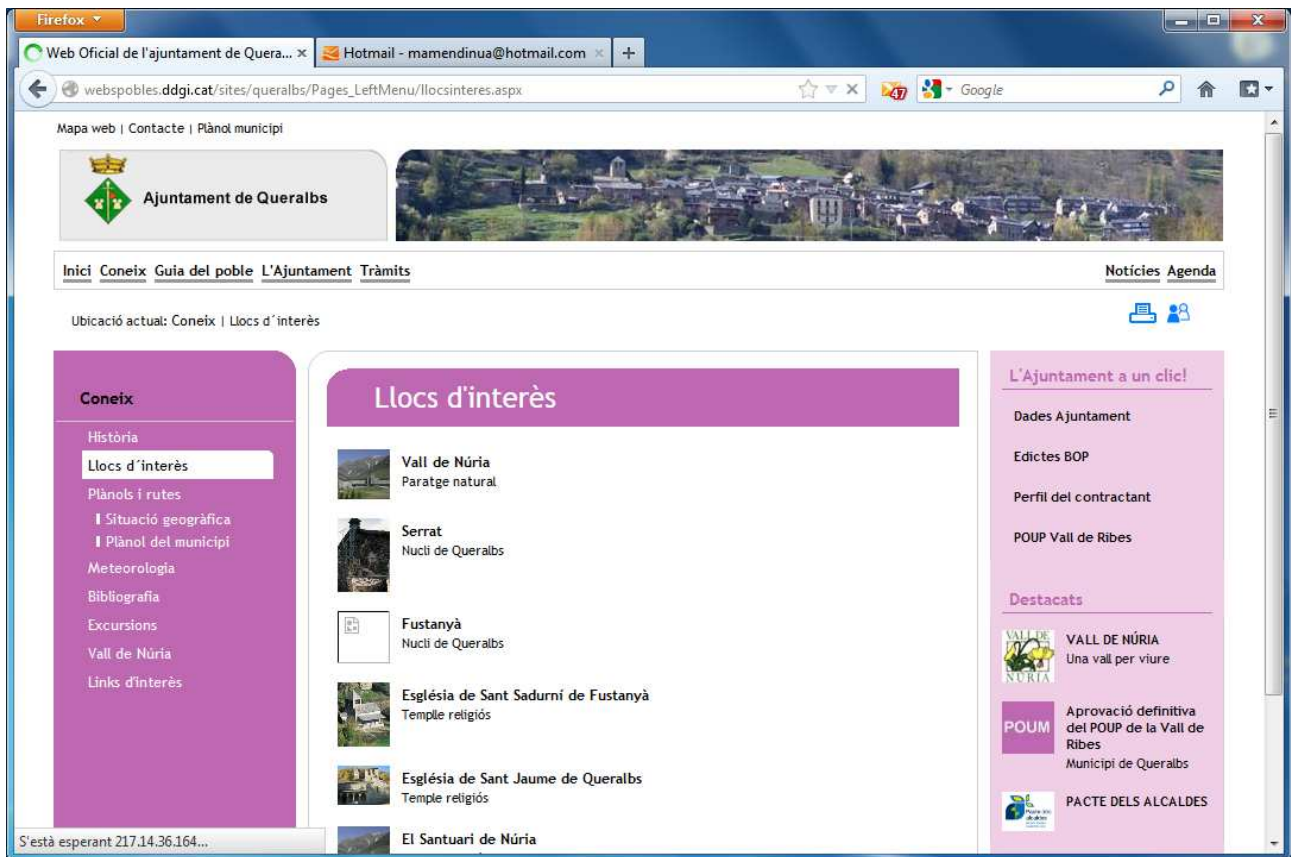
Firefox

Web Oficial de l'ajuntament de Quera...
Hotmail - mamendinua@hotmail.com

webspobles.ddgi.cat/sites/queralbs/Pages_LeftMenu/llocsinteres.aspx

47

Google

Mapa web | Contacte | Plànol municipi

Ajuntament de Queralbs

Inici Coneix Guia del poble L'Ajuntament Tràmits

Notícies Agenda

Ubicació actual: Coneix | Llocs d´interès

Coneix

Història
Llocs d´interès
Plànols i rutes
Situació geogràfica
Plànol del municipi
Meteorologia
Bibliografia
Excursions
Vall de Núria
Links d'interès

Llocs d'interès

Vall de Núria
Paratge natural

Serrat
Nucli de Queralbs

Fustanyà
Nucli de Queralbs

Església de Sant Sadurní de Fustanyà
Temple religiós

Església de Sant Jaume de Queralbs
Temple religiós

El Santuari de Núria

L'Ajuntament a un clic!

Dades Ajuntament

Edictes BOP

Perfil del contractant

POUP Vall de Ribes

Destacats

VALL DE NÚRIA

VALL DE NÚRIA
Una vall per viure

POUM

Aprovació definitiva del POUP de la Vall de Ribes
Municipi de Queralbs

PACTE DELS ALCALDES

S'està esperant 217.14.36.164...